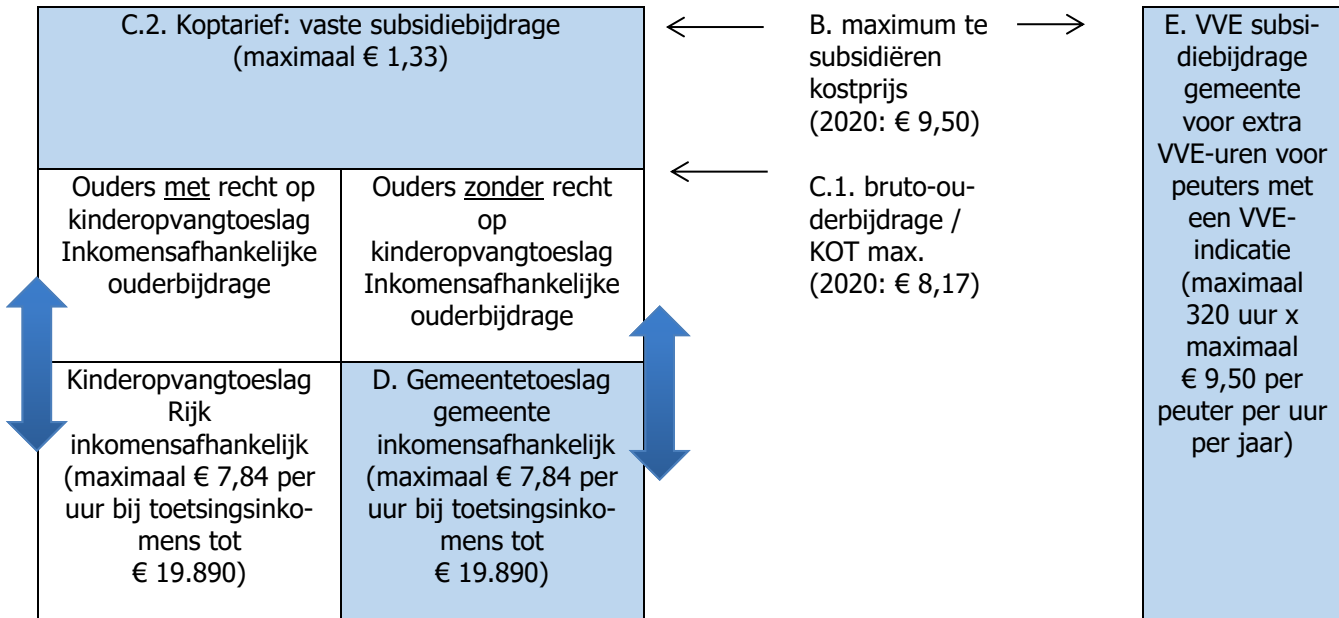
C.2. Koptarief: vaste subsidiebijdrage (maximaal € 1,33)

Ouders met recht op kinderopvangtoeslag Inkomensafhankelijke ouderbijdrage

Ouders zonder recht op kinderopvangtoeslag Inkomensafhankelijke ouderbijdrage

Kinderopvangtoeslag Rijk inkomensafhankelijk (maximaal € 7,84 per uur bij toetsingsinkomens tot € 19.890)

D. Gemeentetoeslag gemeente inkomensafhankelijk (maximaal € 7,84 per uur bij toetsingsinkomens tot € 19.890)

B. maximum te subsidiëren kostprijs (2020: € 9,50)

C.1. bruto-ouderbijdrage / KOT max. (2020: € 8,17)

E. VVE subsidiebijdrage gemeente voor extra VVE-uren voor peuters met een VVE-indicatie (maximaal 320 uur x maximaal € 9,50 per peuter per uur per jaar)